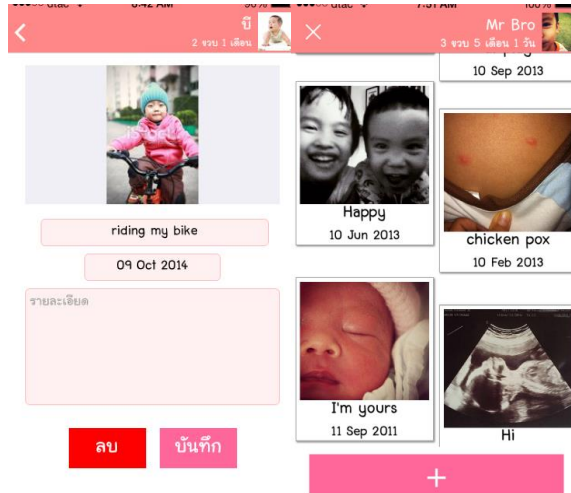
dtac 8:42 AM 90%
บี
2 ขวบ 1 เดือน

riding my bike

09 Oct 2014

รายละเอียด

ลบ

บันทึก

dtac 7:51 AM 100%
Mr Bro
3 ขวบ 5 เดือน 1 วัน

10 Sep 2013

Happy
10 Jun 2013

chicken pox
10 Feb 2013

I'm yours
11 Sep 2011

Hi

+